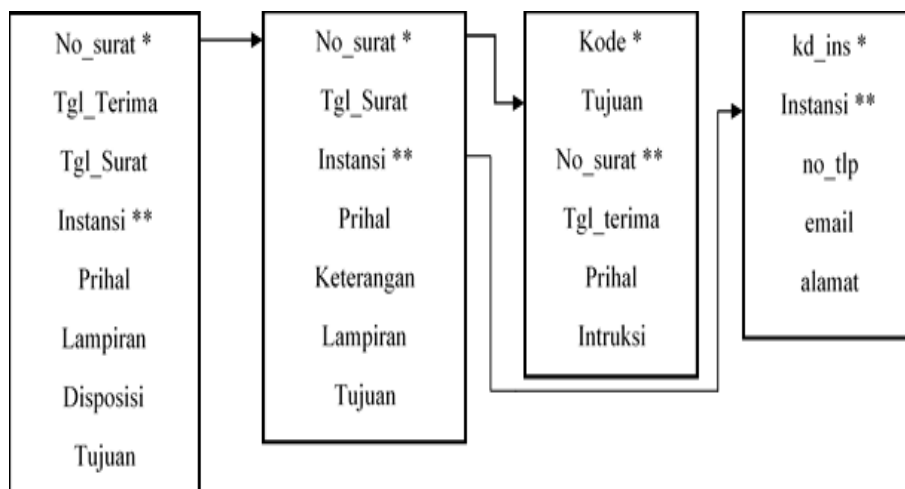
No_surat *
Tgl_Terima
Tgl_Surat
Instansi **
Prihal
Lampiran
Disposisi
Tujuan

No_surat *
Tgl_Surat
Instansi **
Prihal
Keterangan
Lampiran
Tujuan

Kode *
Tujuan
No_surat **
Tgl_terima
Prihal
Intruksi

kd_ins *
Instansi **
no_tlp
email
alamat